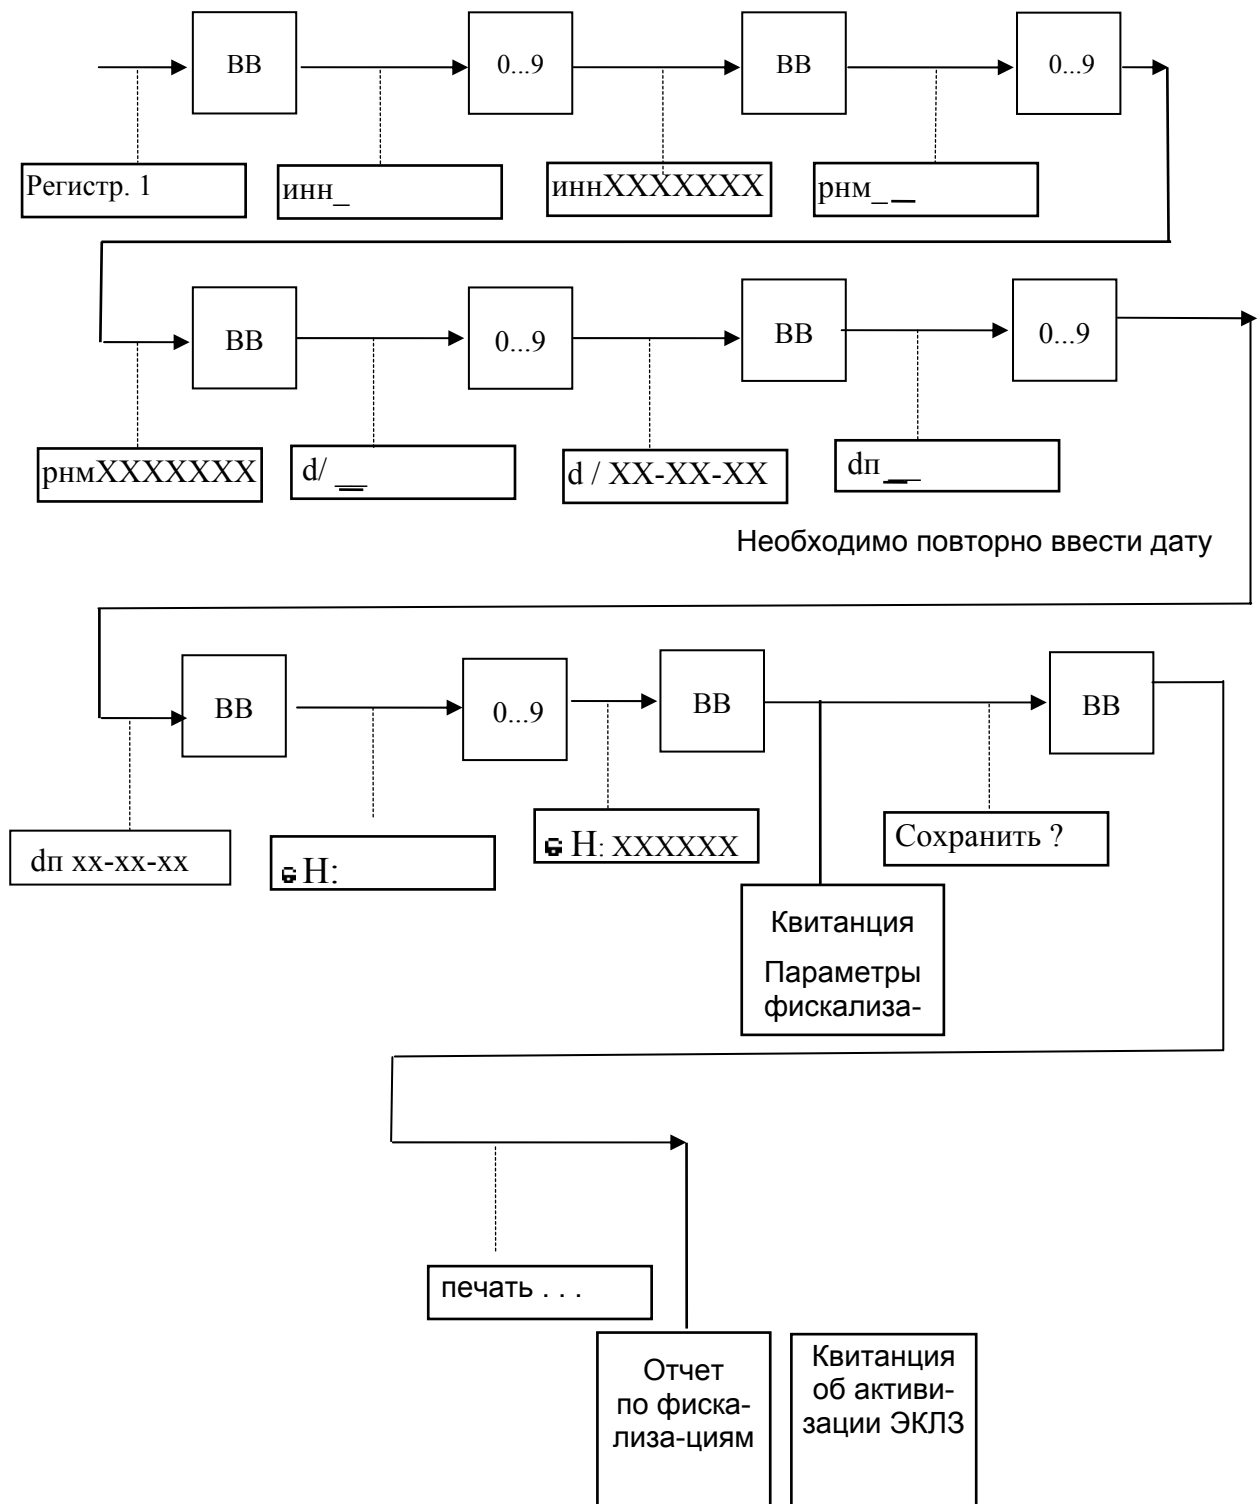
ВВ

0...9

ВВ

0...9

Регистр. 1

инн_

иннXXXXXXX

рнм_

ВВ

0...9

ВВ

0...9

рнмXXXXXXX

d/ _

d / XX-XX-XX

dп _

Необходимо повторно ввести дату

ВВ

0...9

ВВ

ВВ

dп xx-xx-xx

H:

H: XXXXXX

Сохранить ?

Квитанция

Параметры фискализа-

печать . . .

Отчет по фискализа-циям

Квитанция об активизации ЭКЛЗ